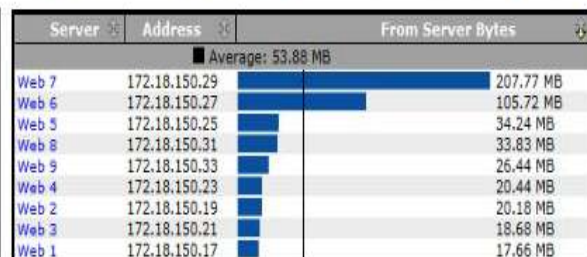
| Server | Address | From Server Bytes |
|---|---|---|
| | | Average: 53.88 MB |
| Web 7 | 172.18.150.29 | 207.77 MB |
| Web 6 | 172.18.150.27 | 105.72 MB |
| Web 5 | 172.18.150.25 | 34.24 MB |
| Web 8 | 172.18.150.31 | 33.83 MB |
| Web 9 | 172.18.150.33 | 26.44 MB |
| Web 4 | 172.18.150.23 | 20.44 MB |
| Web 2 | 172.18.150.19 | 20.18 MB |
| Web 3 | 172.18.150.21 | 18.68 MB |
| Web 1 | 172.18.150.17 | 17.66 MB |